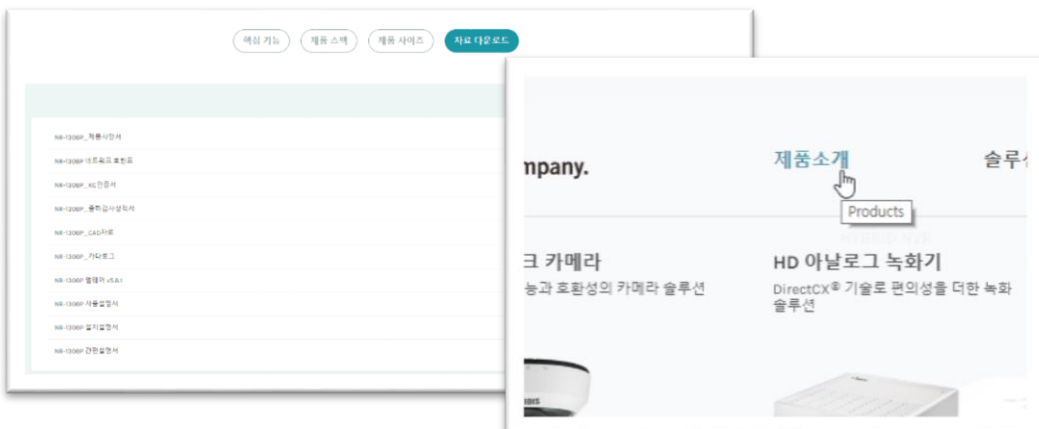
핵심 기능
제품 스펙
제품 사이즈
자료 다운로드

NR-1308P_제품사양서
NR-1308P 네트워크 호환표
NR-1308P_KC인증서
NR-1308P_출하검사성적서
NR-1308P_CAD자료
NR-1308P_카탈로그
NR-1308P 펌웨어 v3.8.1
NR-1308P 사용설명서
NR-1308P 설치설명서
NR-1308P 간편설명서

mpany.
제품소개
Products
솔루

크 카메라
능과 호환성의 카메라 솔루션

HD 아날로그 녹화기
DirectCX® 기술로 편의성을 더한 녹화 솔루션